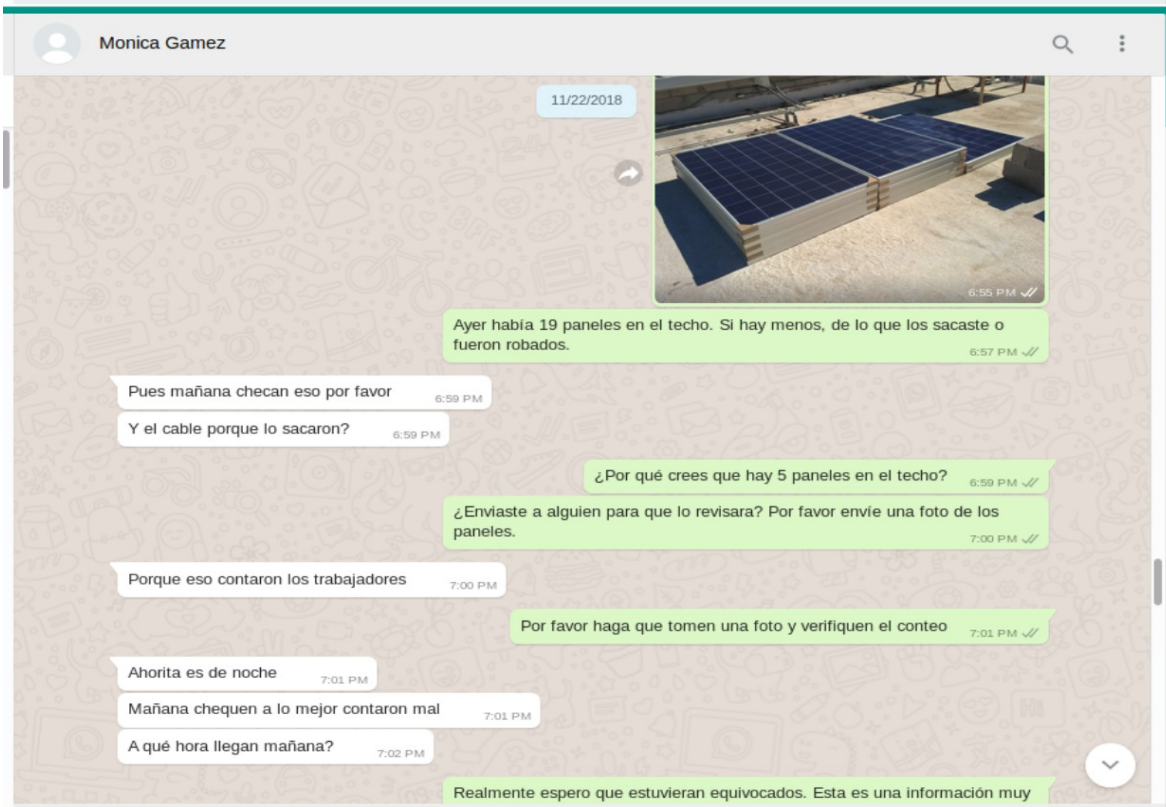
Monica Gamez

11/22/2018

6:55 PM

Ayer había 19 paneles en el techo. Si hay menos, de lo que los sacaste o fueron robados.
6:57 PM

Pues mañana checan eso por favor
6:59 PM

Y el cable porque lo sacaron?
6:59 PM

¿Por qué crees que hay 5 paneles en el techo?
6:59 PM

¿Enviaste a alguien para que lo revisara? Por favor envíe una foto de los paneles.
7:00 PM

Porque eso contaron los trabajadores
7:00 PM

Por favor haga que tomen una foto y verifiquen el conteo
7:01 PM

Ahorita es de noche
7:01 PM

Mañana chequen a lo mejor contaron mal
7:01 PM

A qué hora llegan mañana?
7:02 PM

Realmente espero que estuvieran equivocados. Esta es una información muy